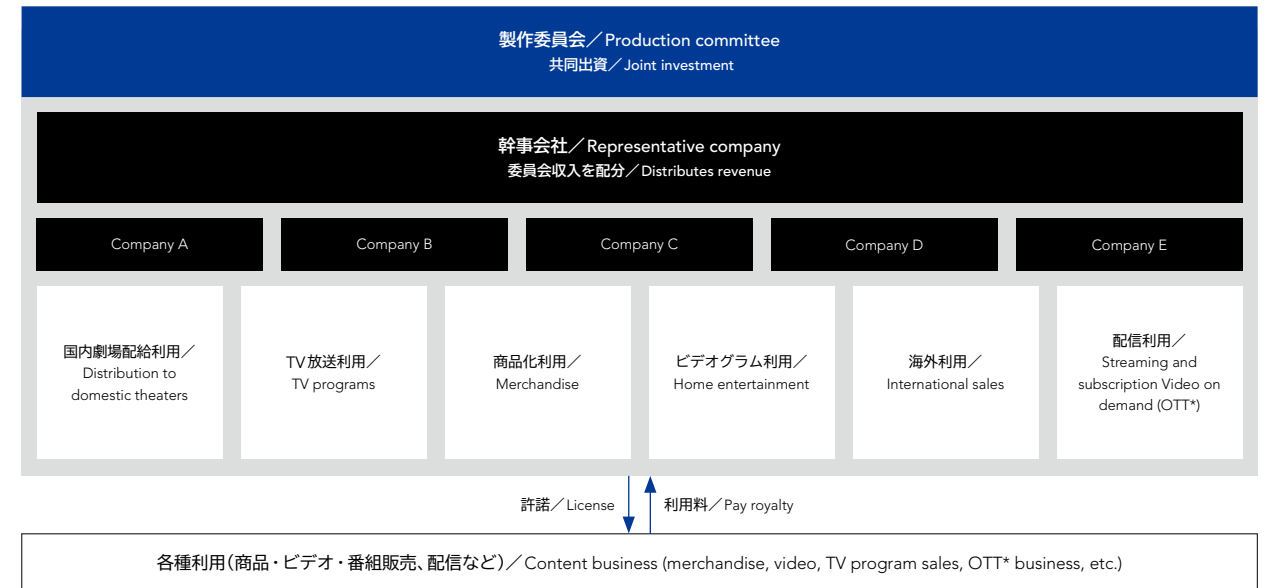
製作委員会／Production committee
共同出資／Joint investment

幹事会社／Representative company
委員会収入を配分／Distributes revenue

Company A

Company B

Company C

Company D

Company E

国内劇場配給利用／Distribution to domestic theaters

TV放送利用／TV programs

商品化利用／Merchandise

ビデオグラム利用／Home entertainment

海外利用／International sales

配信利用／Streaming and subscription Video on demand (OTT*)

許諾／License

利用料／Pay royalty

各種利用（商品・ビデオ・番組販売、配信など）／Content business (merchandise, video, TV program sales, OTT* business, etc.)